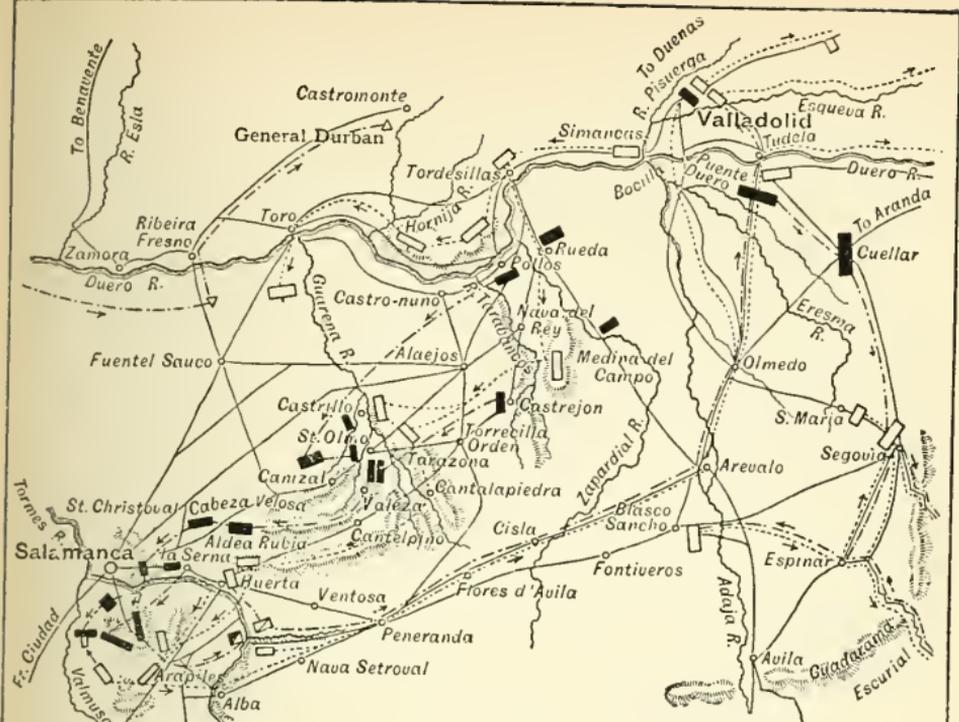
To Benavente
R. Esla
Castromonte
General Durban
To Duenas
R. Pisuerga
Valladolid
Esqueva R.
Simancas
Tudela
Tordesillas
Puente Duero
Duero R.
Bocillo
To Aranda
Hornija R.
Ribeira Fresno
Toro
Rueda
Cuellar
Zamora
Duero R.
Pollos
Castro-nuno
R. Tordesillas
Nava del Rey
Eresma R.
Guarena R.
Medina del Campo
Fuentel Sauco
Alaejos
Olmedo
Castrillo
Castrejon
S. Maria
St. Olalla
Torrecilla
Orden
Segovia
Canizal
Tarazona
Arevalo
Zapardial R.
Cantalapiedra
Tormes R.
St. Christoval
Cabeza Velosa
Valeza
Blasco Sancho
Cisla
Salamanca
Aldea Rubia
Cantelpino
la Serna
Fontiveros
Huerta
Espinar
Flores d'Avila
Ventosa
Adaja R.
Fr. Ciudad
Peneranda
Guadarama
Nava Setroval
Avila
Escurial
Arapiles
Valmusa
Alba